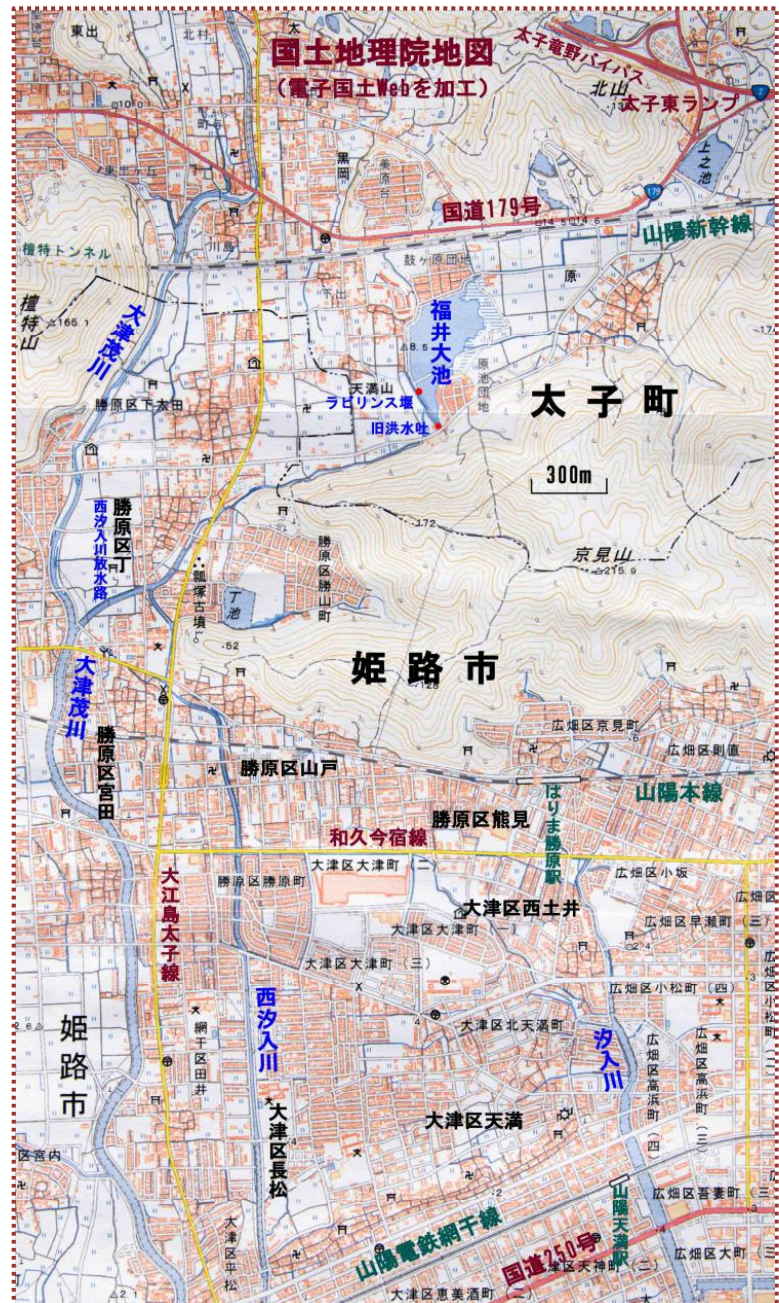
国土地理院地図
（電子国土Webを加工）

太子竜野バイパス
北山
太子東ランプ
上之池
国道179号
山陽新幹線
東出
北村
黒岡
美原台
檀特トンネル
檀特山
鼓ヶ原団地
原
大津茂川
福井大池
原池団地
天満山
ラビリンス堰
旧洪水吐
太子町
勝原区下太田
300m
勝原区丁
西汐入川放水路
勝原区勝山町
瓢塚古墳
丁池
京見山
215.9
172
姫路市
大津茂川
勝原区宮田
勝原区山戸
広畑区京見町
広畑区則直
山陽本線
勝原区熊見
はりま勝原駅
和久今宿線
大津区大津町（二）
勝原区勝原町
大江島太子線
大津区西土井
広畑区小坂
大津区大津町（一）
広畑区早瀬町（三）
大津区大津町（三）
広畑区小松町（四）
広畑区小松町
西汐入川
大津区北天満町
汐入川
広畑区高浜町
姫路市
網干区田井
大津区天満
大津区長松
区宮内
山陽天満駅
広畑区吾妻町（三）
山陽電鉄網干線
国道250号
大津区天神町（二）
広畑区大町
大津区平松
大津区恵美酒町（二）